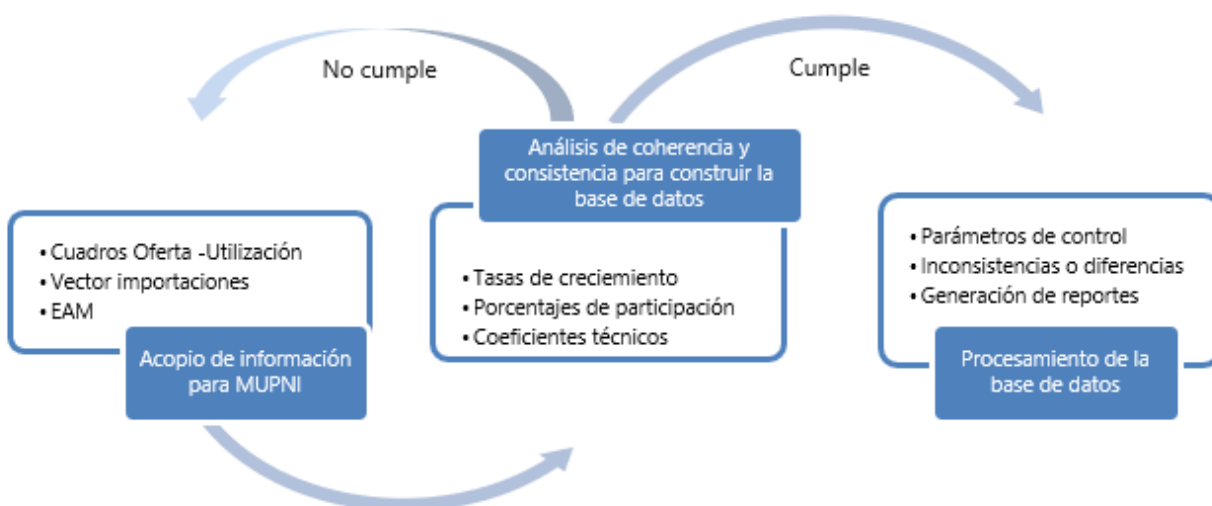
No cumple

Cumple

Análisis de coherencia y consistencia para construir la base de datos

• Cuadros Oferta -Utilización
• Vector importaciones
• EAM

Acopio de información para MUPNI

• Tasas de crecimiento
• Porcentajes de participación
• Coeficientes técnicos

• Parámetros de control
• Inconsistencias o diferencias
• Generación de reportes

Procesamiento de la base de datos